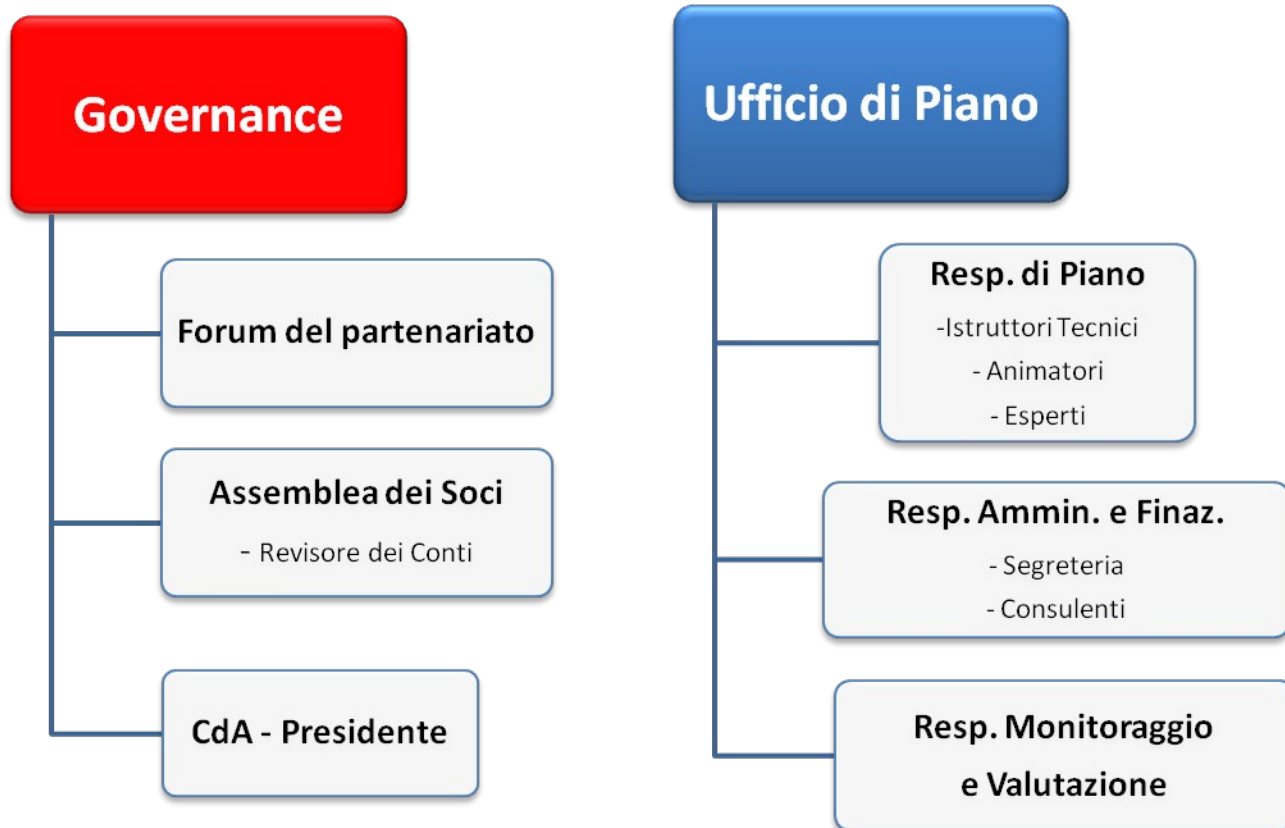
Governance

Forum del partenariato

Assemblea dei Soci
- Revisore dei Conti

CdA - Presidente

Ufficio di Piano

Resp. di Piano
-Istruttori Tecnici
- Animatori
- Esperti

Resp. Ammin. e Finaz.
- Segreteria
- Consulenti

Resp. Monitoraggio e Valutazione